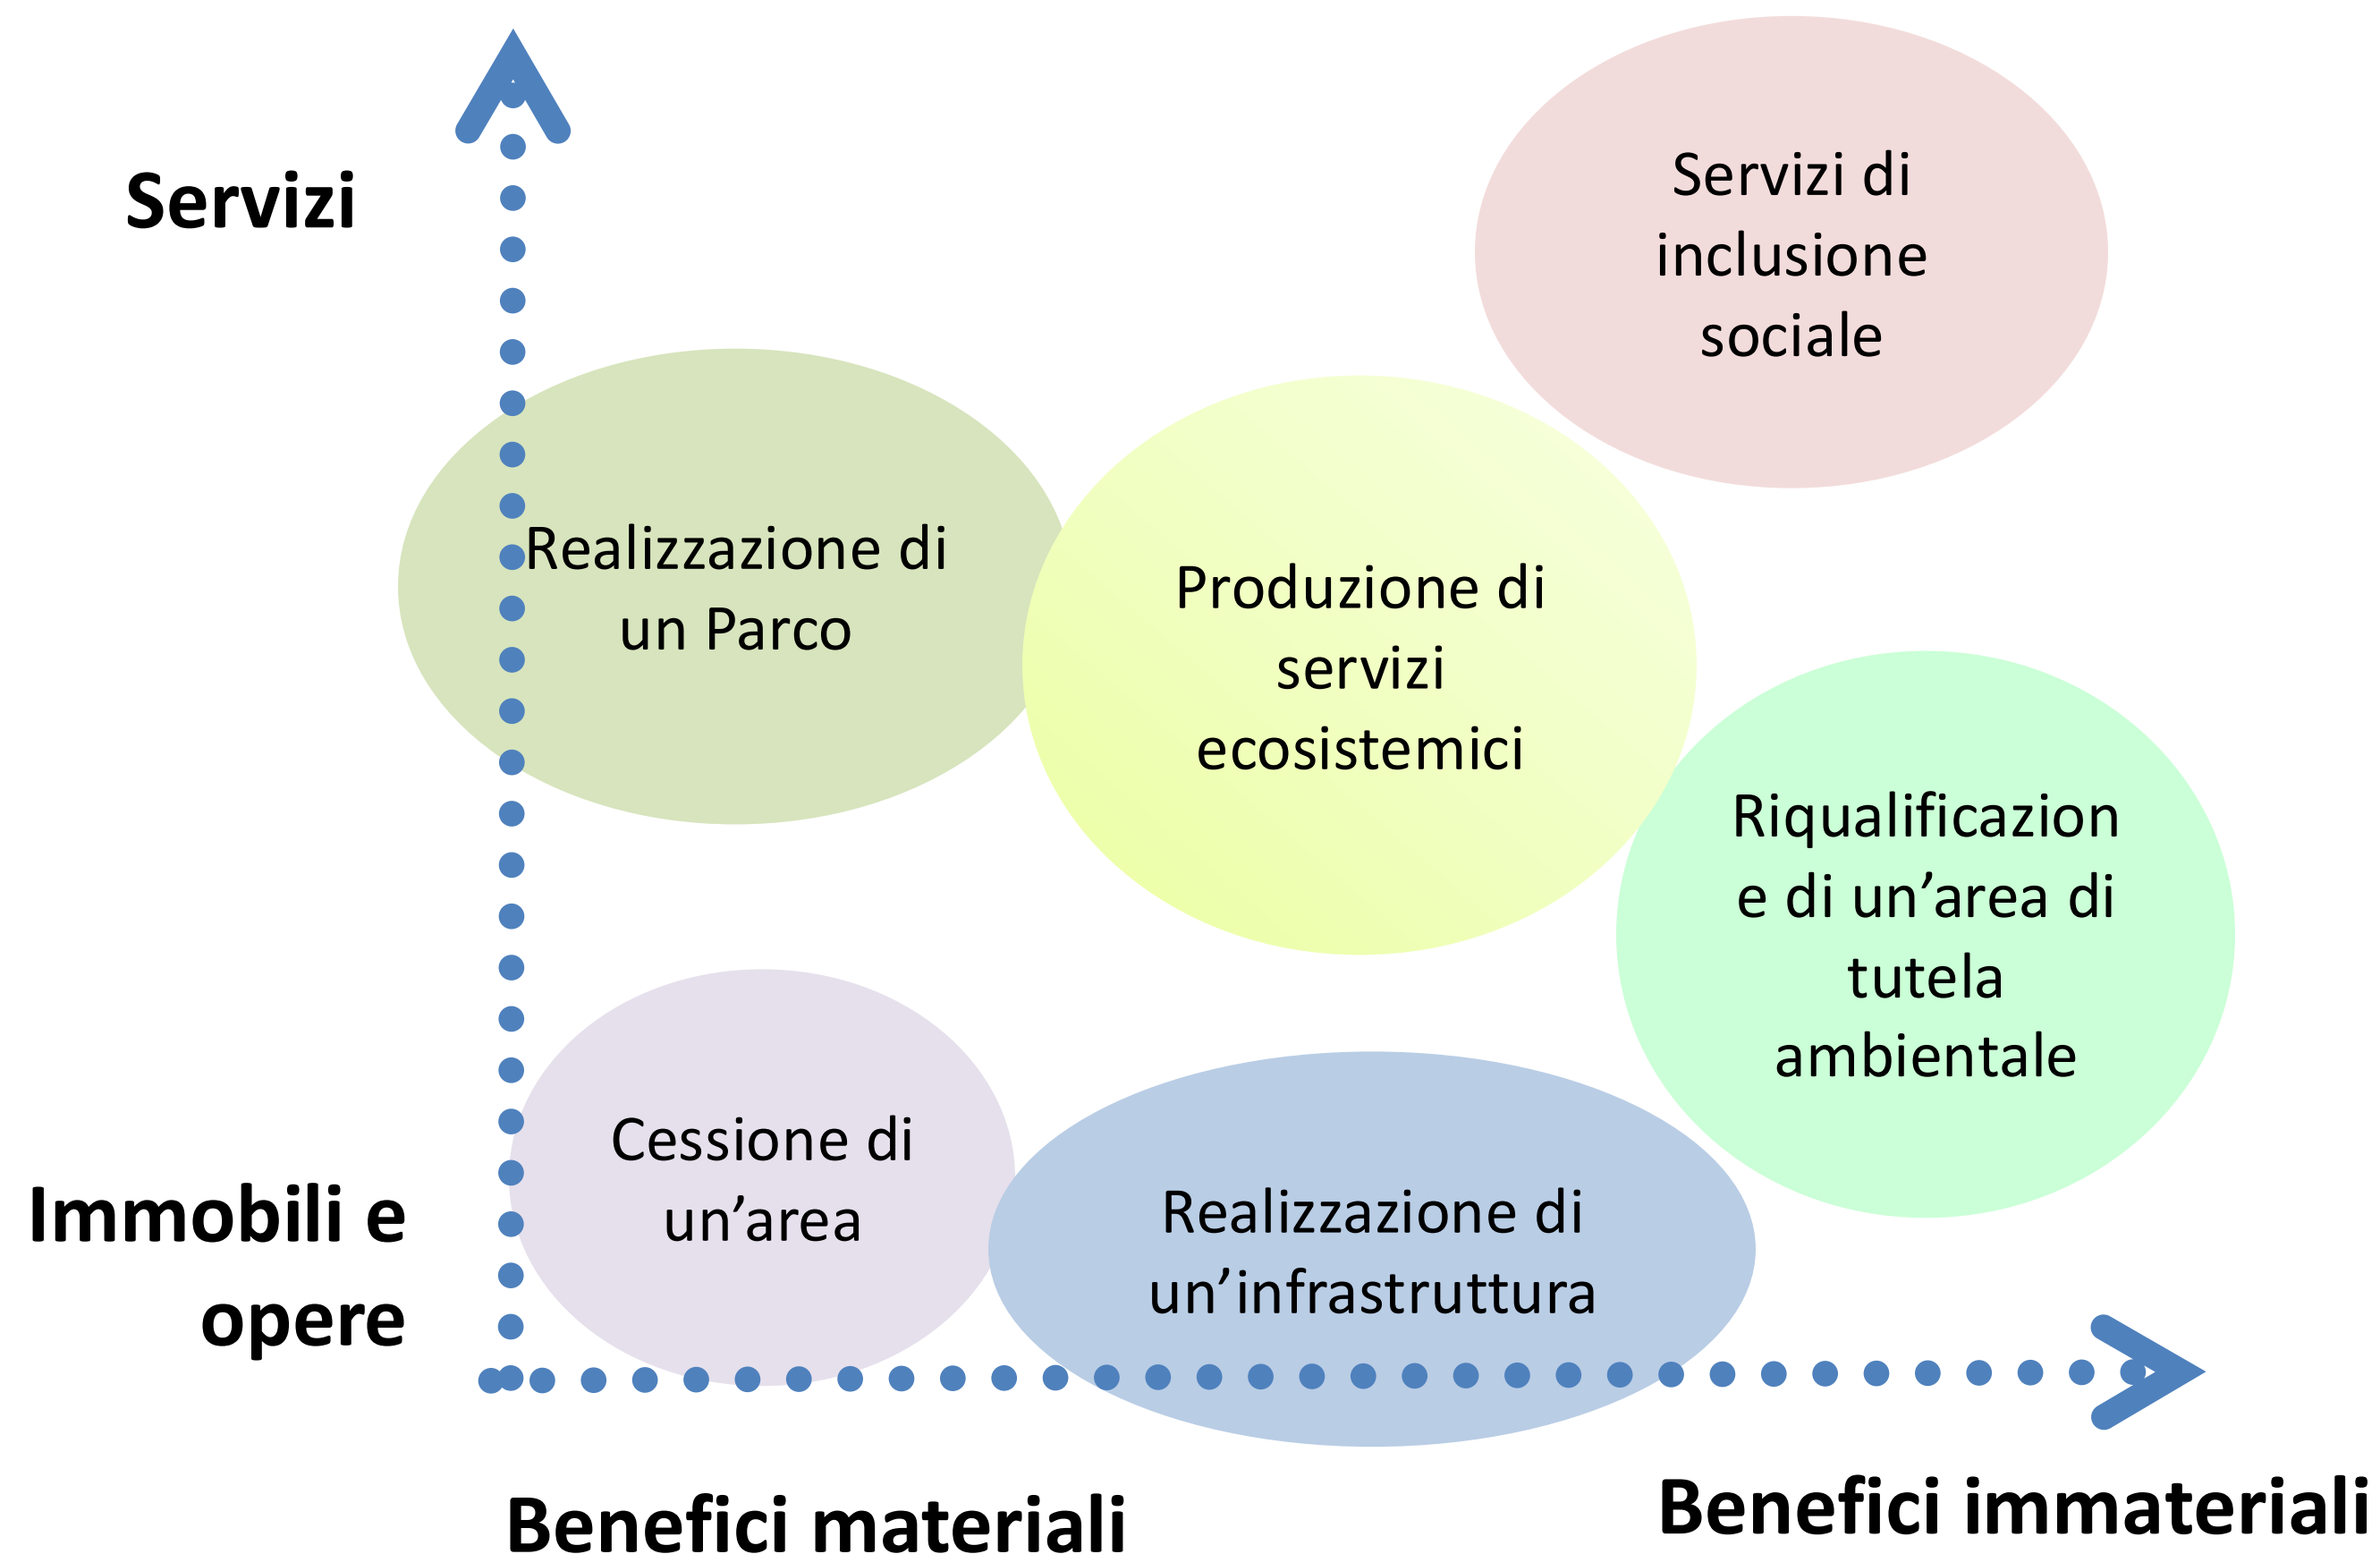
Servizi

Servizi di inclusione sociale

Realizzazione di un Parco

Produzione di servizi ecosistemici

Riqualificazione e di un'area di tutela ambientale

Immobili e opere

Cessione di un'area

Realizzazione di un'infrastruttura

Benefici materiali

Benefici immateriali